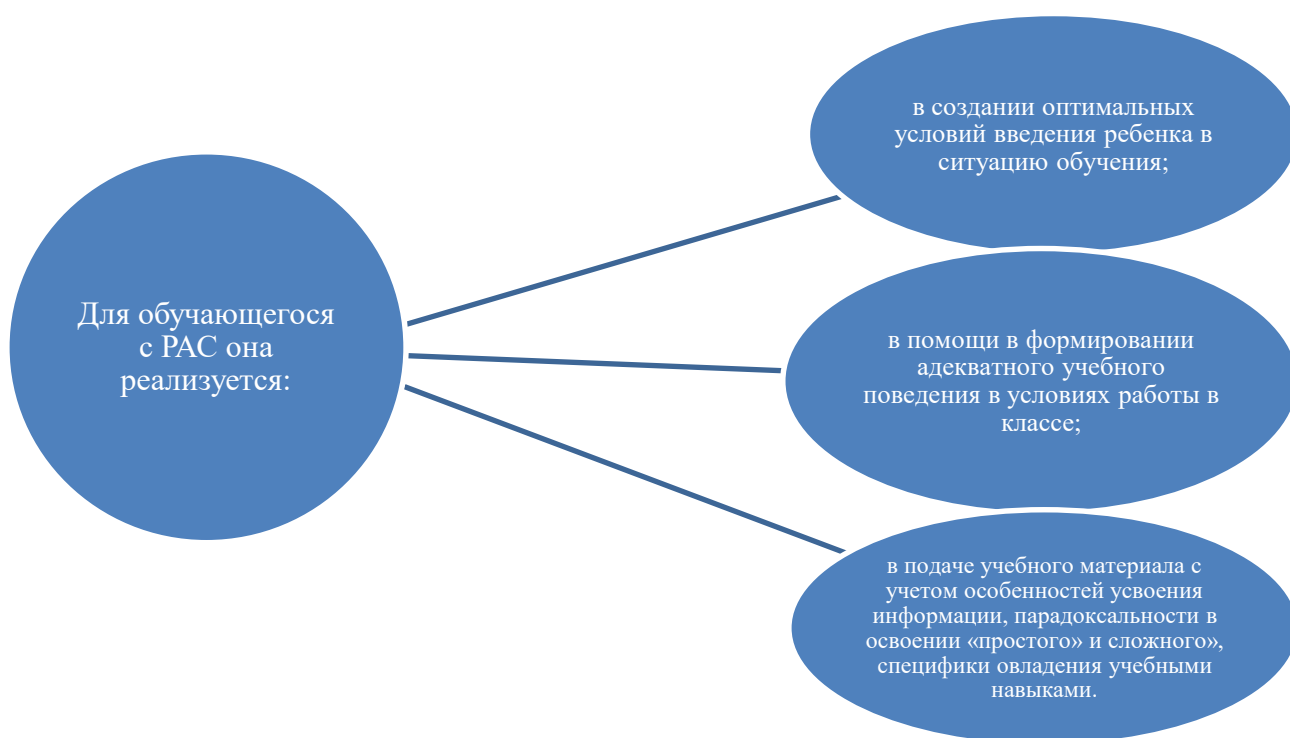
Для обучающегося с РАС она реализуется:

в создании оптимальных условий введения ребенка в ситуацию обучения;

в помощи в формировании адекватного учебного поведения в условиях работы в классе;

в подаче учебного материала с учетом особенностей усвоения информации, парадоксальности в освоении «простого» и сложного», специфики овладения учебными навыками.